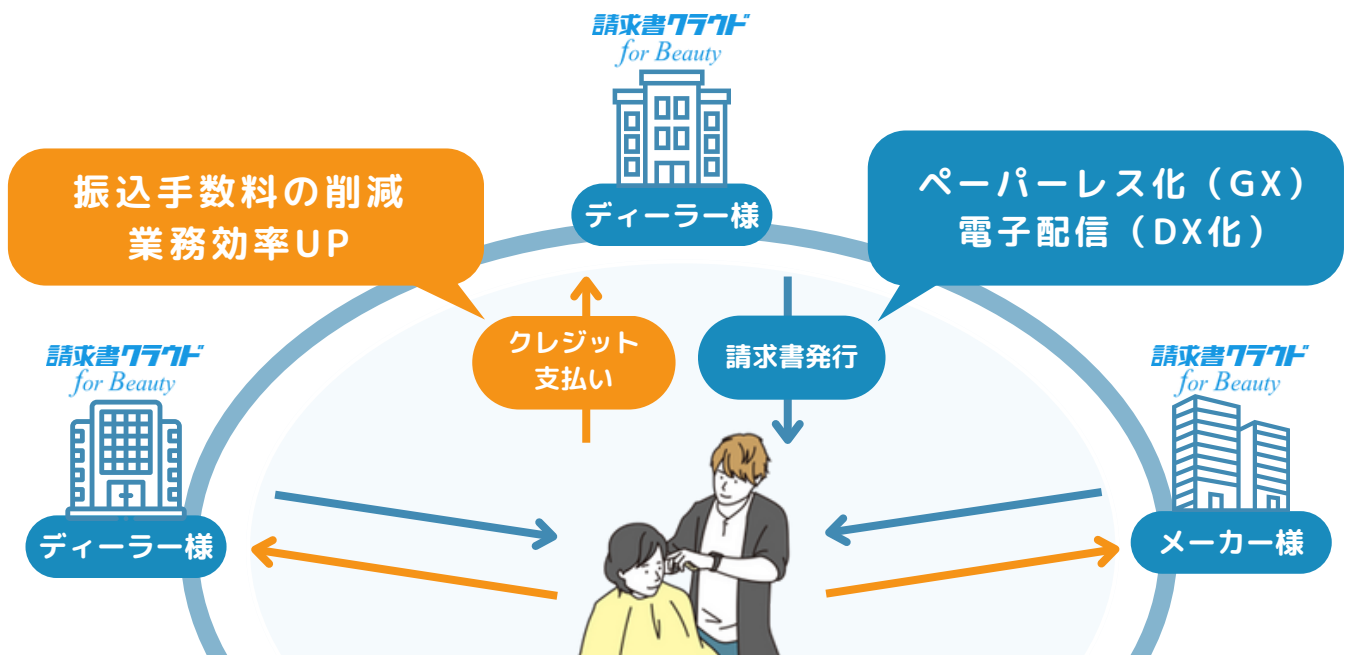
請求書クラウド
for Beauty

ディーラー様

振込手数料の削減
業務効率UP

ペーパーレス化（GX）
電子配信（DX化）

クレジット
支払い

請求書発行

請求書クラウド
for Beauty

ディーラー様

請求書クラウド
for Beauty

メーカー様